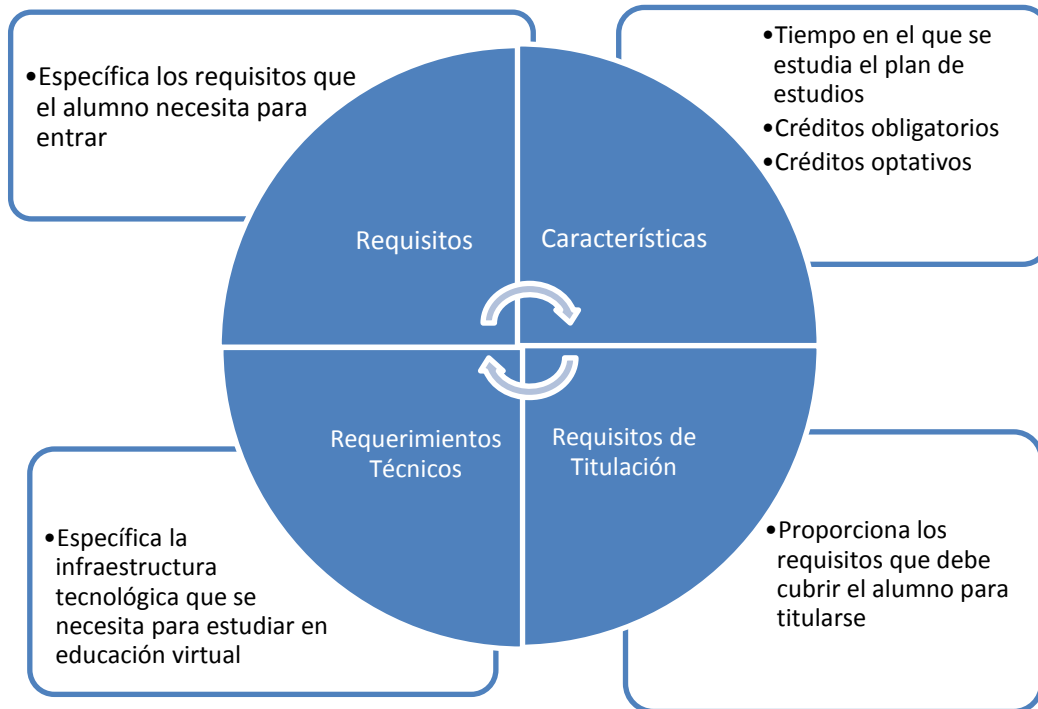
•Específica los requisitos que el alumno necesita para entrar

•Tiempo en el que se estudia el plan de estudios
•Créditos obligatorios
•Créditos optativos

Requisitos

Características

Requerimientos Técnicos

Requisitos de Titulación

•Específica la infraestructura tecnológica que se necesita para estudiar en educación virtual

•Proporciona los requisitos que debe cubrir el alumno para titularse